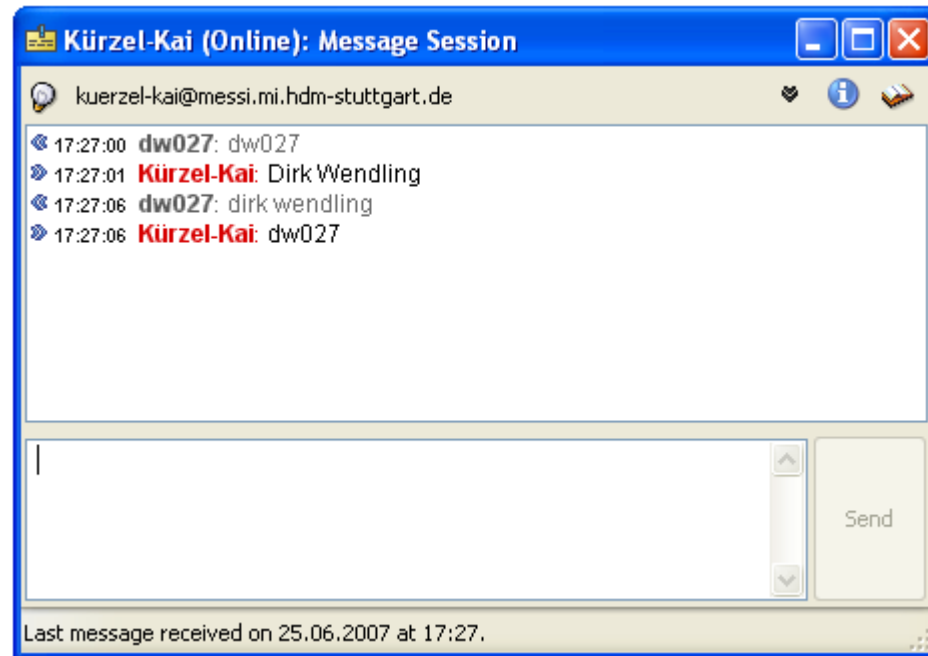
Kürzel-Kai (Online): Message Session

kuerzel-kai@messi.mi.hdm-stuttgart.de

17:27:00 dw027: dw027
17:27:01 Kürzel-Kai: Dirk Wendling
17:27:06 dw027: dirk wendling
17:27:06 Kürzel-Kai: dw027

Send

Last message received on 25.06.2007 at 17:27.